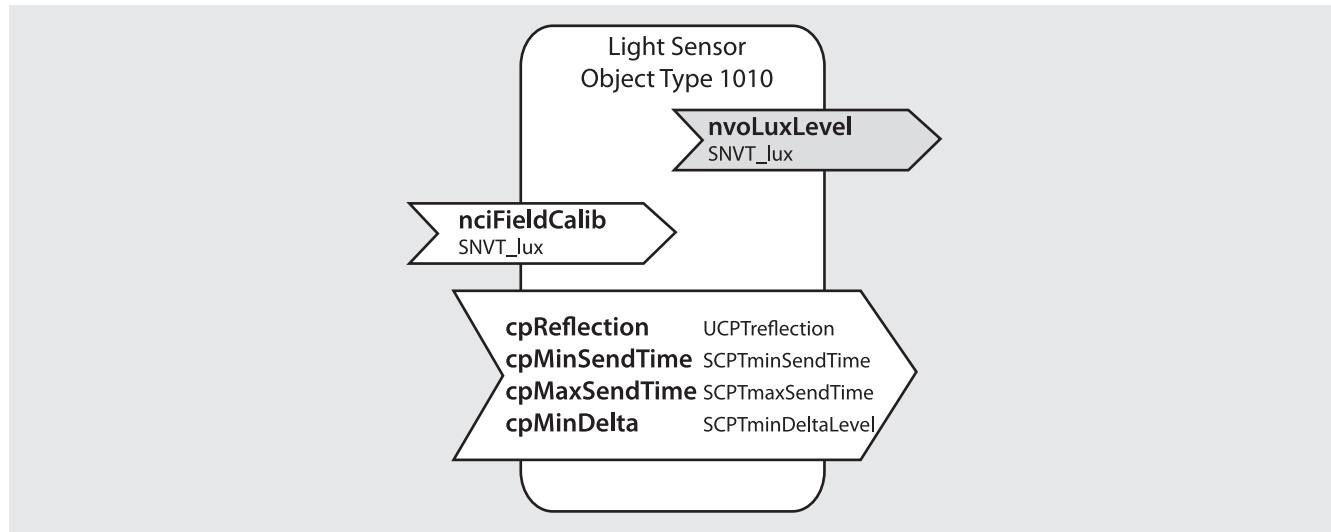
Light Sensor
Object Type 1010

nvoLuxLevel
SNVT_lux

nciFieldCalib
SNVT_lux

| | |
|---|---|
| cpReflection | UCPTreflection |
| cpMinSendTime | SCPTminSendTime |
| cpMaxSendTime | SCPTmaxSendTime |
| cpMinDelta | SCPTminDeltaLevel |